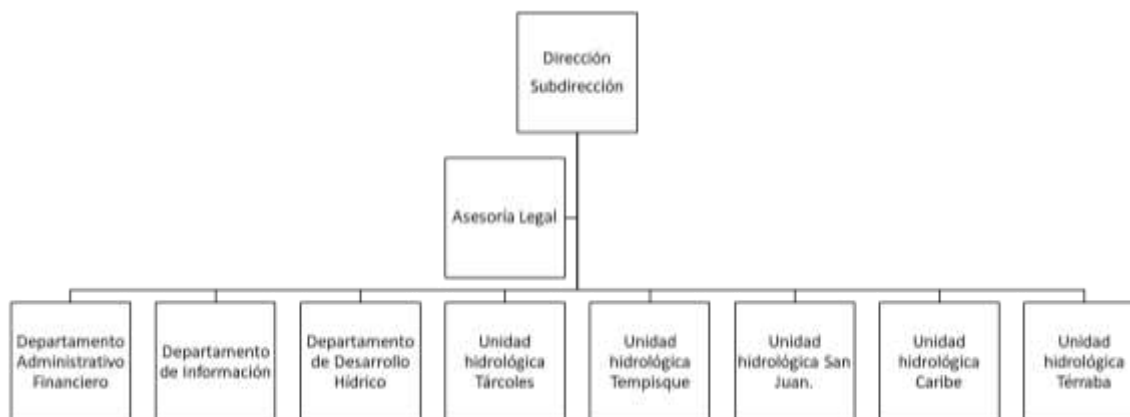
Dirección
Subdirección

Asesoria Legal

Departamento Administrativo Financiero

Departamento de Información

Departamento de Desarrollo Hídrico

Unidad hidrológica Tárcoles

Unidad hidrológica Tempisque

Unidad hidrológica San Juan.

Unidad hidrológica Caribe

Unidad hidrológica Térraba